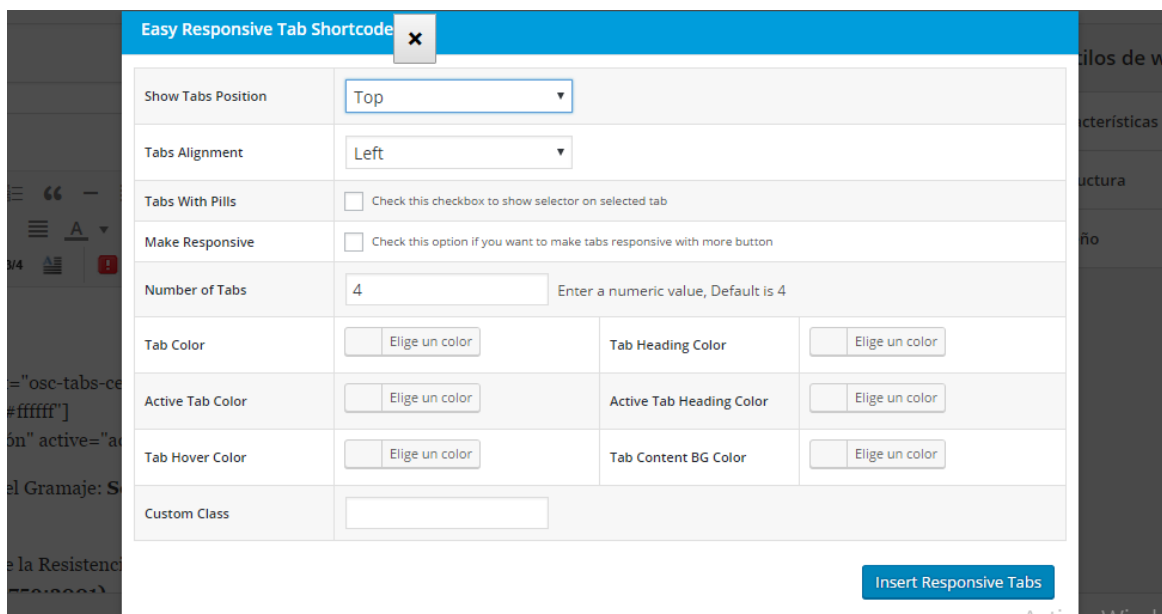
Easy Responsive Tab Shortcode ×

| Show Tabs Position | Top | | |
|---|---|---|---|
| Tabs Alignment | Left | | |
| Tabs With Pills | Check this checkbox to show selector on selected tab | | |
| Make Responsive | Check this option if you want to make tabs responsive with more button | | |
| Number of Tabs | 4 Enter a numeric value, Default is 4 | | |
| Tab Color | Elige un color | Tab Heading Color | Elige un color |
| Active Tab Color | Elige un color | Active Tab Heading Color | Elige un color |
| Tab Hover Color | Elige un color | Tab Content BG Color | Elige un color |
| Custom Class | | | |

Insert Responsive Tabs

tilos de w
cterísticas
uctura
ño

="osc-tabs-ce
#ffffff"]
ón" active="ac
el Gramaje: S
e la Resistenci
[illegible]